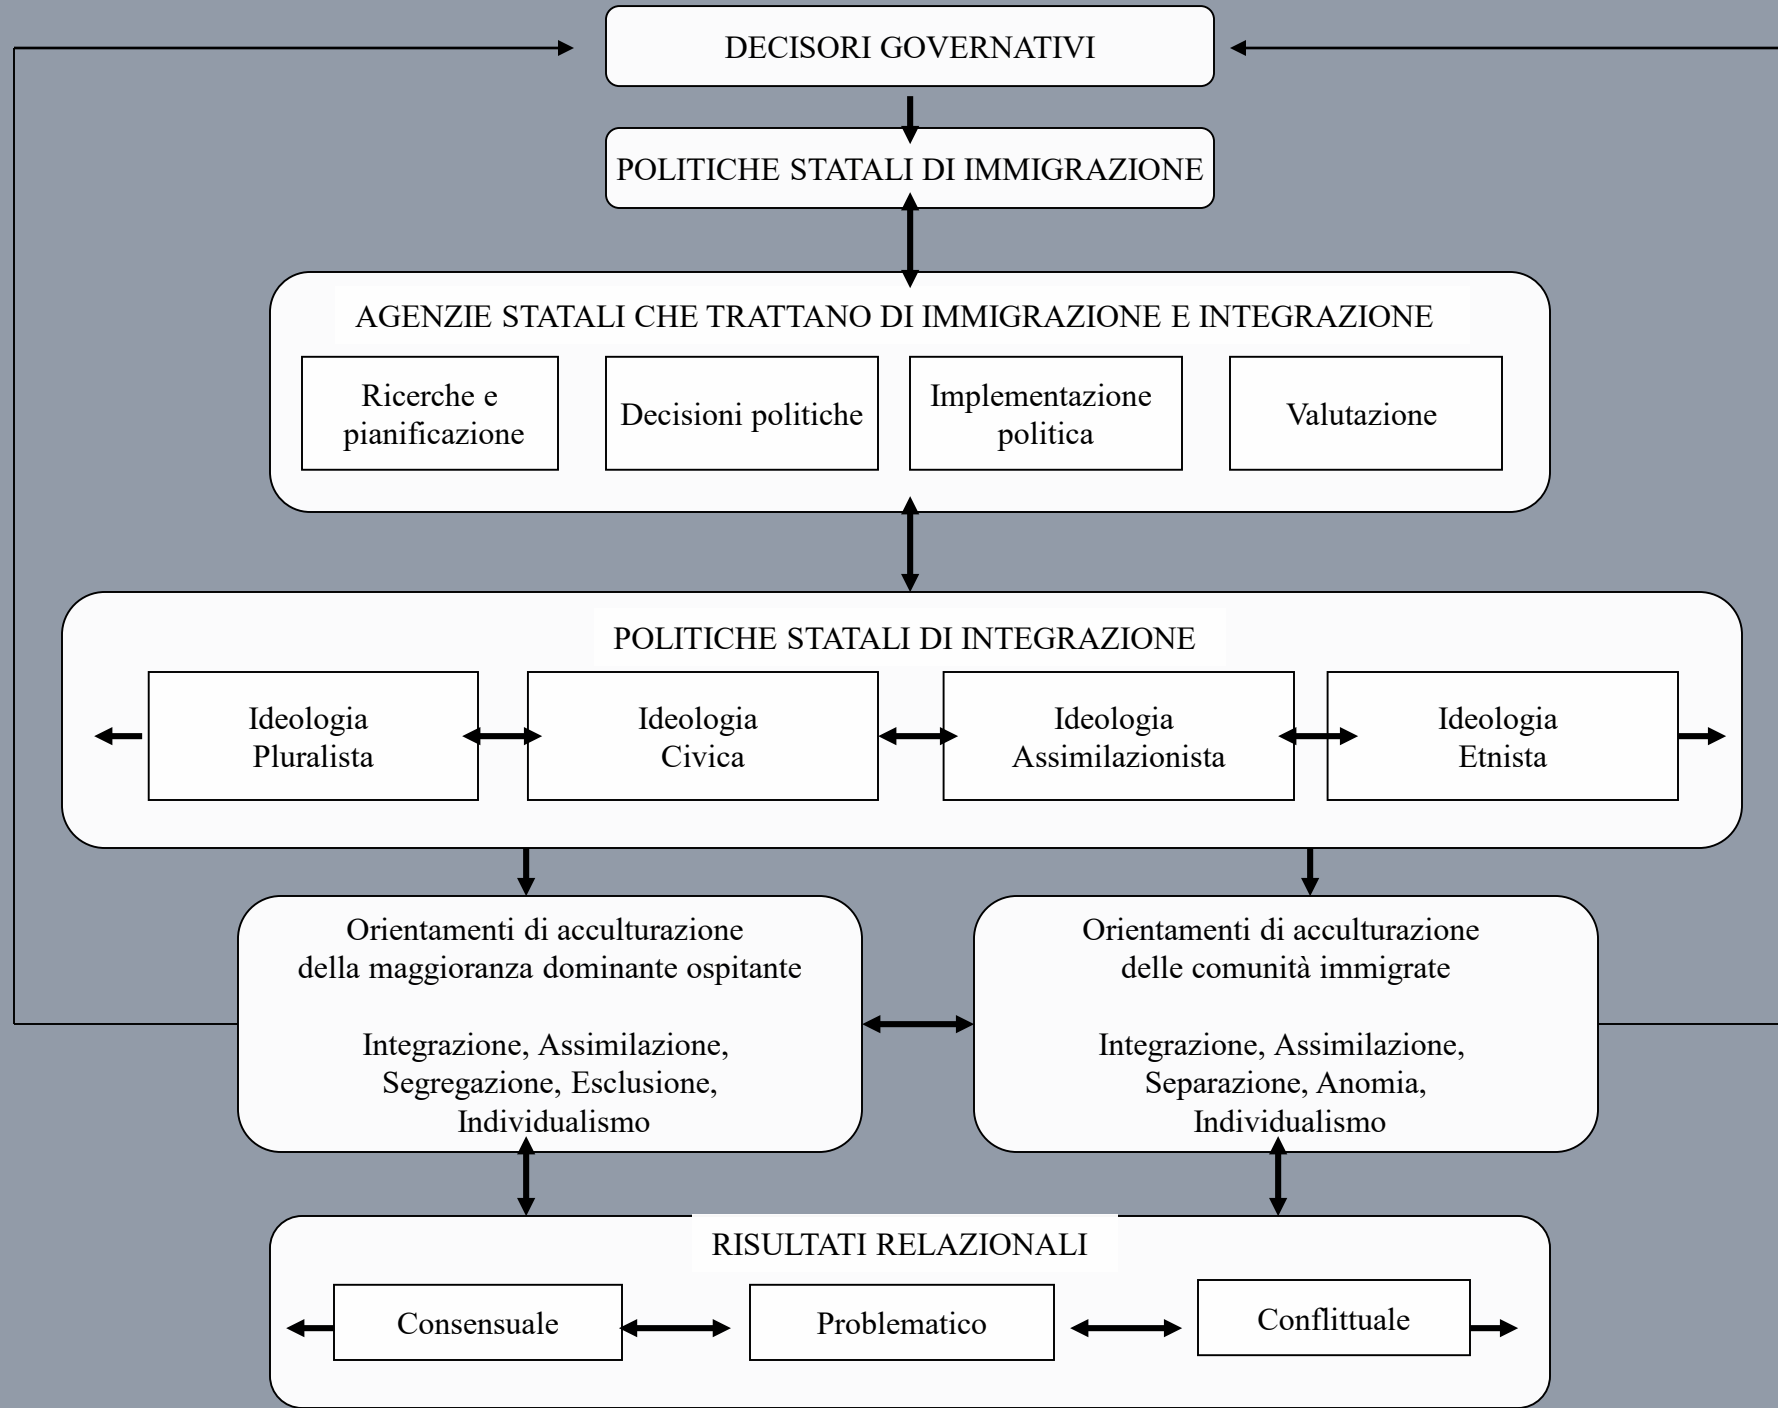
DECISORI GOVERNATIVI

POLITICHE STATALI DI IMMIGRAZIONE

AGENZIE STATALI CHE TRATTANO DI IMMIGRAZIONE E INTEGRAZIONE

Ricerche e pianificazione

Decisioni politiche

Implementazione politica

Valutazione

POLITICHE STATALI DI INTEGRAZIONE

Ideologia Pluralista

Ideologia Civica

Ideologia Assimilazionista

Ideologia Etnista

Orientamenti di acculturazione della maggioranza dominante ospitante

Integrazione, Assimilazione, Segregazione, Esclusione, Individualismo

Orientamenti di acculturazione delle comunità immigrate

Integrazione, Assimilazione, Separazione, Anomia, Individualismo

RISULTATI RELAZIONALI

Consensuale

Problematico

Conflittuale